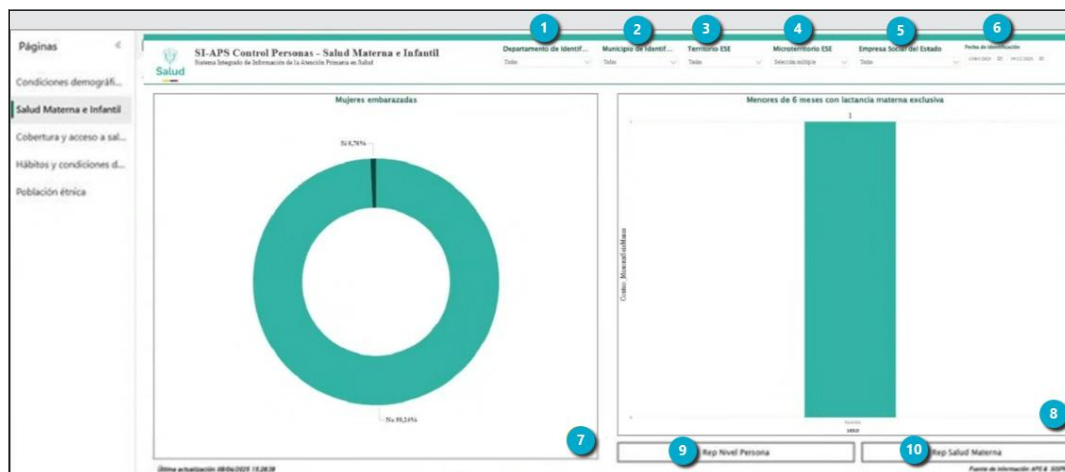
Páginas

Condiciones demográfi...

Salud Materna e Infantil

Cobertura y acceso a sal...

Hábitos y condiciones d...

Población étnica

Salud

SI-APS Control Personas - Salud Materna e Infantil

Sistema Integrado de Información de la Atención Primaria en Salud

1 Departamento de Identif...
Todas

2 Municipio de Identif...
Todas

3 Territorio ESE
Todas

4 Microterritorio ESE
Selección múltiple

5 Empresa Social del Estado
Todas

6 Fecha de identificación
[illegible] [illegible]

Mujeres embarazadas

Si 0,76%

No 99,24%

Menores de 6 meses con lactancia materna exclusiva

1

Conteo_MenoresSeisMeses

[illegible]

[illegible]

7

8

9 Rep Nivel Persona

10 Rep Salud Materna

Última actualización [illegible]

Fuente de información: APS & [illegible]